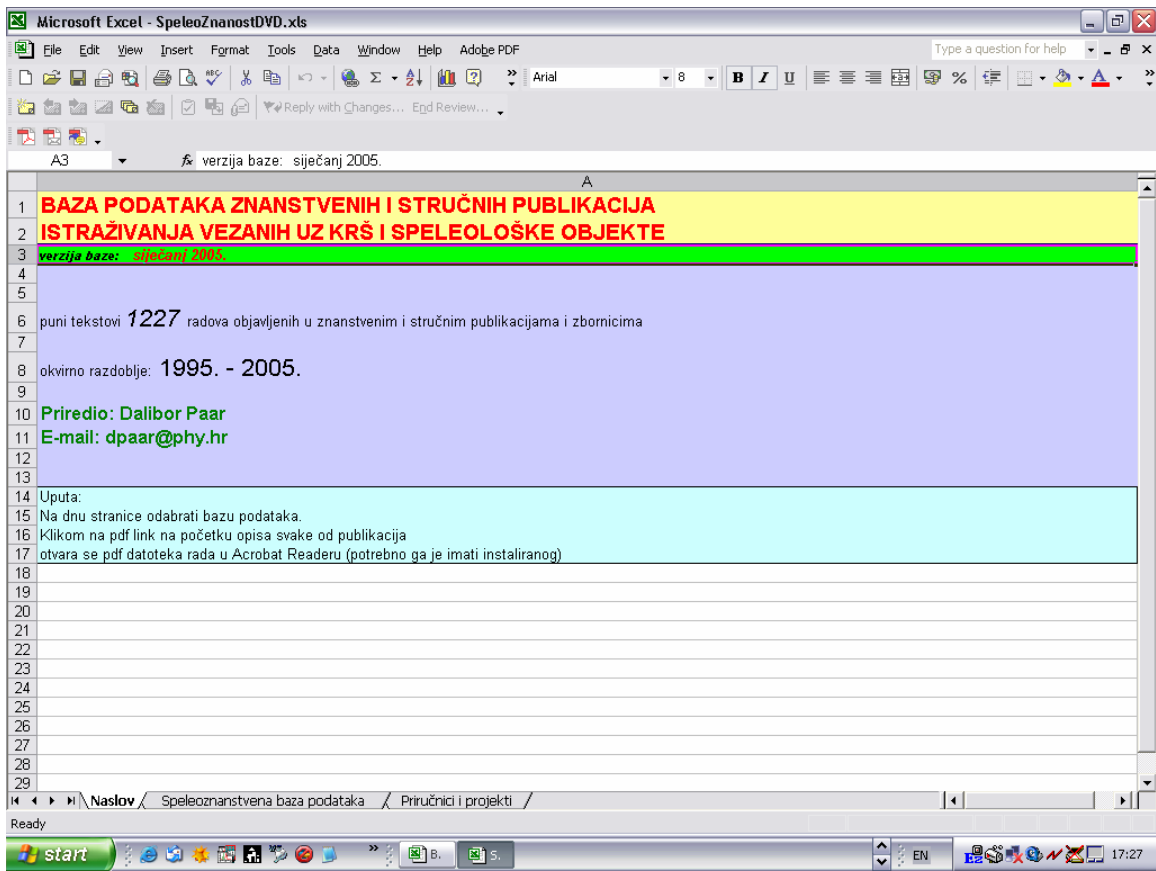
Microsoft Excel - SpeleoZnanostDVD.xls

File Edit View Insert Format Tools Data Window Help Adobe PDF

Type a question for help

Arial 8 B I U %

Reply with Changes... End Review...

A3 fx verzija baze: siječanj 2005.

A

1 BAZA PODATAKA ZNANSTVENIH I STRUČNIH PUBLIKACIJA
2 ISTRAŽIVANJA VEZANIH UZ KRŠ I SPELEOLOŠKE OBJEKTE
3 verzija baze: siječanj 2005.
4
5
6 puni tekstovi 1227 radova objavljenih u znanstvenim i stručnim publikacijama i zbornicima
7
8 okvirno razdoblje: 1995. - 2005.
9
10 Priredio: Dalibor Paar
11 E-mail: dpaar@phy.hr
12
13
14 Uputa:
15 Na dnu stranice odabrati bazu podataka.
16 Klikom na pdf link na početku opisa svake od publikacija
17 otvara se pdf datoteka rada u Acrobat Readeru (potrebno ga je imati instaliranog)
18
19
20
21
22
23
24
25
26
27
28
29

Naslov Speleoznanstvena baza podataka Priručnici i projekti

Ready

start B. S. EN 17:27